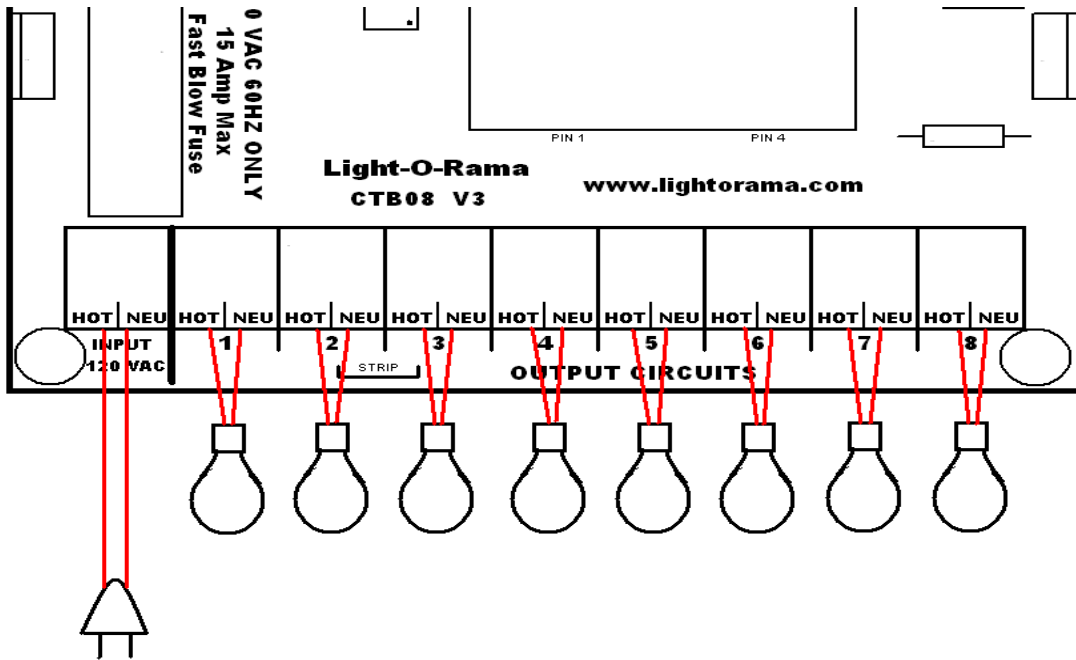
0 VAC 60HZ ONLY
15 Amp Max
Fast Blow Fuse

PIN 1
PIN 4

Light-O-Rama
CTB08 V3

www.lightorama.com

HOT NEU
INPUT
120 VAC

HOT NEU
1

HOT NEU
2

STRIP

HOT NEU
3

HOT NEU
4

HOT NEU
5

HOT NEU
6

HOT NEU
7

HOT NEU
8

OUTPUT CIRCUITS